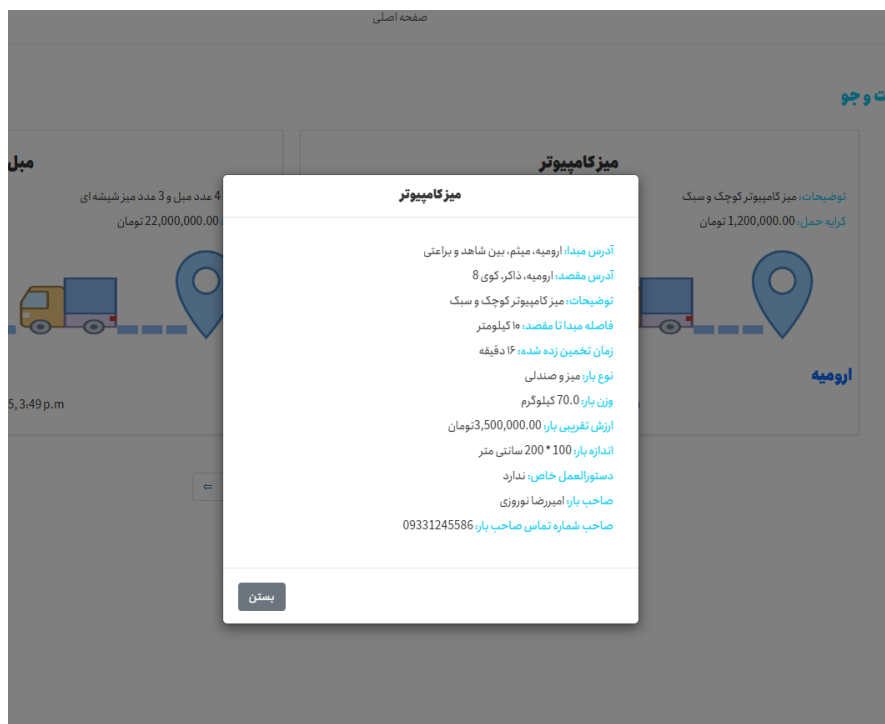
صفحه اصلی

ت و جو

میز کامپیوتر

توضیحات: میز کامپیوتر کوچک و سبک

کرایه حمل: 1,200,000.00 تومان

ارومیه

مبل

4 عدد مبل و 3 عدد میز شیشه ای

22,000,000.00 تومان

5, 3:49 p.m

میز کامپیوتر

آدرس مبدا: ارومیه، میثم، بین شاهد و براعتی

آدرس مقصد: ارومیه، ذاکر، کوی 8

توضیحات: میز کامپیوتر کوچک و سبک

فاصله مبدا تا مقصد: ۱۰ کیلومتر

زمان تخمین زده شده: ۱۶ دقیقه

نوع بار: میز و صندلی

وزن بار: 70.0 کیلوگرم

ارزش تقریبی بار: 3,500,000.00تومان

اندازه بار: 100 * 200 سانتی متر

دستورالعمل خاص: ندارد

صاحب بار: امیررضا نوروزی

صاحب شماره تماس صاحب بار: 09331245586

بستن

⇐